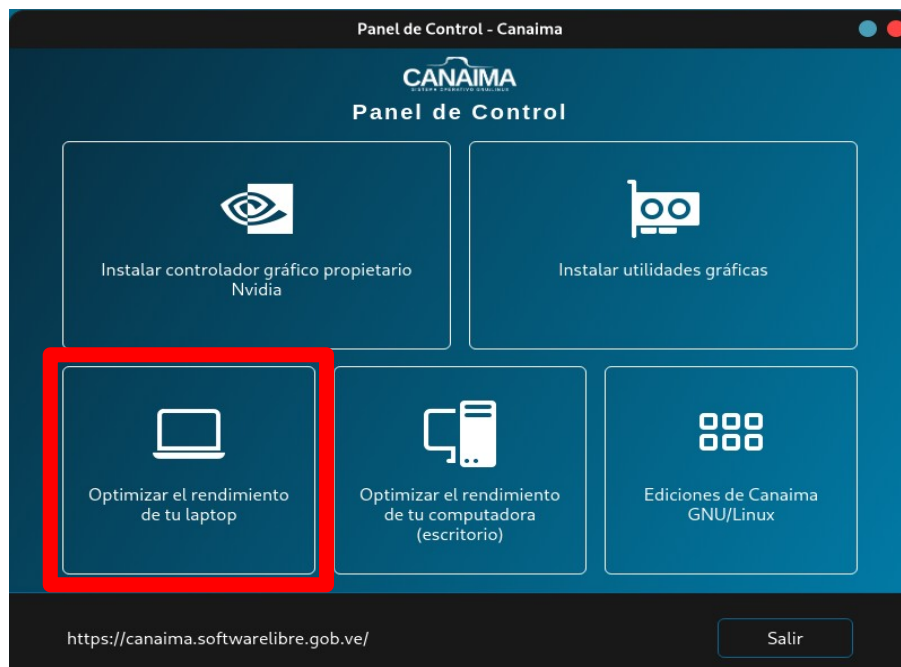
Panel de Control - Canaima

CANAIMA
SISTEMA OPERATIVO GNU/LINUX
Panel de Control

Instalar controlador gráfico propietario Nvidia

Instalar utilidades gráficas

Optimizar el rendimiento de tu laptop

Optimizar el rendimiento de tu computadora (escritorio)

Ediciones de Canaima GNU/Linux

https://canaima.softwarelibre.gob.ve/

Salir